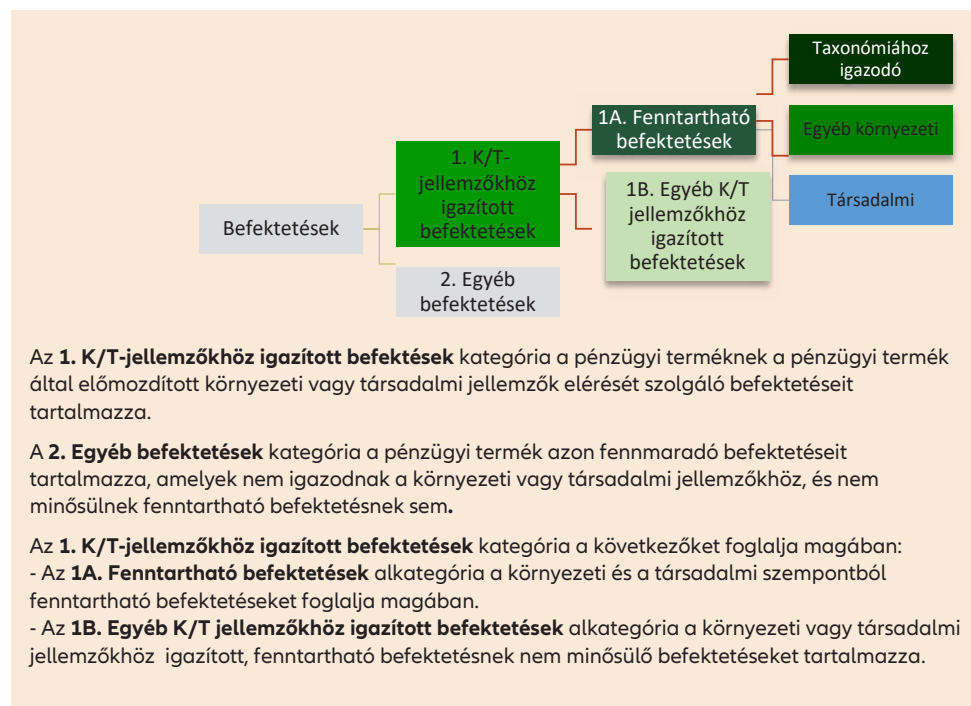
Taxonómiához igazodó

1A. Fenntartható befektetések

Egyéb környezeti

1. K/T-jellemzőkhöz igazított befektetések

1B. Egyéb K/T jellemzőkhöz igazított befektetések

Társadalmi

Befektetések

2. Egyéb befektetések

Az **1. K/T-jellemzőkhöz igazított befektetések** kategória a pénzügyi terméknek a pénzügyi termék által előmozdított környezeti vagy társadalmi jellemzők elérését szolgáló befektetéseit tartalmazza.

A **2. Egyéb befektetések** kategória a pénzügyi termék azon fennmaradó befektetéseit tartalmazza, amelyek nem igazodnak a környezeti vagy társadalmi jellemzőkhöz, és nem minősülnek fenntartható befektetésnek sem**.**

Az **1. K/T-jellemzőkhöz igazított befektetések** kategória a következőket foglalja magában:
- Az **1A. Fenntartható befektetések** alkategória a környezeti és a társadalmi szempontból fenntartható befektetéseket foglalja magában.
- Az **1B. Egyéb K/T jellemzőkhöz igazított befektetések** alkategória a környezeti vagy társadalmi jellemzőkhöz igazított, fenntartható befektetésnek nem minősülő befektetéseket tartalmazza.